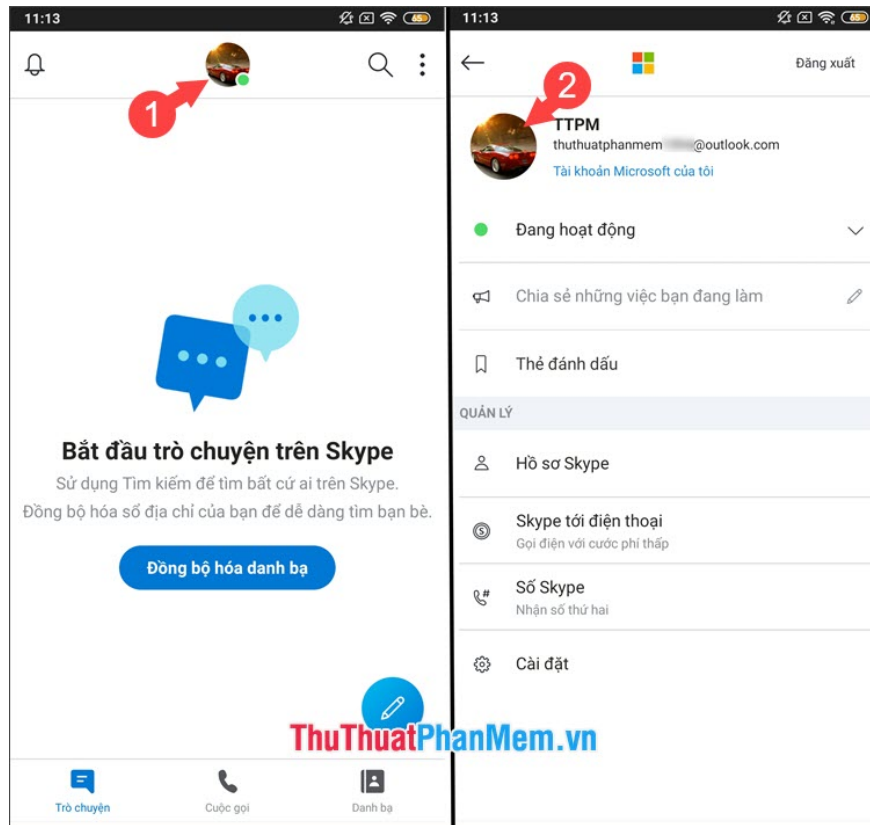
11:13

1

Bắt đầu trò chuyện trên Skype

Sử dụng Tìm kiếm để tìm bất cứ ai trên Skype.
Đồng bộ hóa sổ địa chỉ của bạn để dễ dàng tìm bạn bè.

Đồng bộ hóa danh bạ

Trò chuyện
Cuộc gọi
Danh bạ

11:13

Đăng xuất

2

TTPM
thuthuatphanmem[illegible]@outlook.com
Tài khoản Microsoft của tôi

Đang hoạt động

Chia sẻ những việc bạn đang làm

Thẻ đánh dấu

QUẢN LÝ

Hồ sơ Skype

Skype tới điện thoại
Gọi điện với cước phí thấp

Số Skype
Nhận số thứ hai

Cài đặt

ThuThuatPhanMem.vn